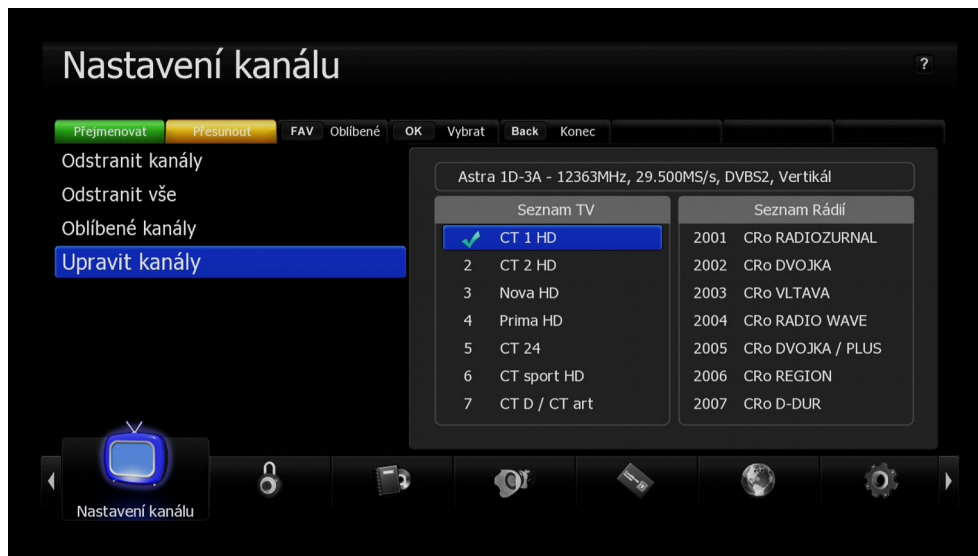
Nastavení kanálu

?

Přejmenovat Přesunout FAV Oblíbené OK Vybrat Back Konec

Odstranit kanály
Odstranit vše
Oblíbené kanály
Upravit kanály

Astra 1D-3A - 12363MHz, 29.500MS/s, DVBS2, Vertikál

| Seznam TV | |
|---|---|
| | CT 1 HD |
| 2 | CT 2 HD |
| 3 | Nova HD |
| 4 | Prima HD |
| 5 | CT 24 |
| 6 | CT sport HD |
| 7 | CT D / CT art |

| Seznam Rádií | |
|---|---|
| 2001 | CRo RADIOZURNAL |
| 2002 | CRo DVOJKA |
| 2003 | CRo VLTAVA |
| 2004 | CRo RADIO WAVE |
| 2005 | CRo DVOJKA / PLUS |
| 2006 | CRo REGION |
| 2007 | CRo D-DUR |

Nastavení kanálu